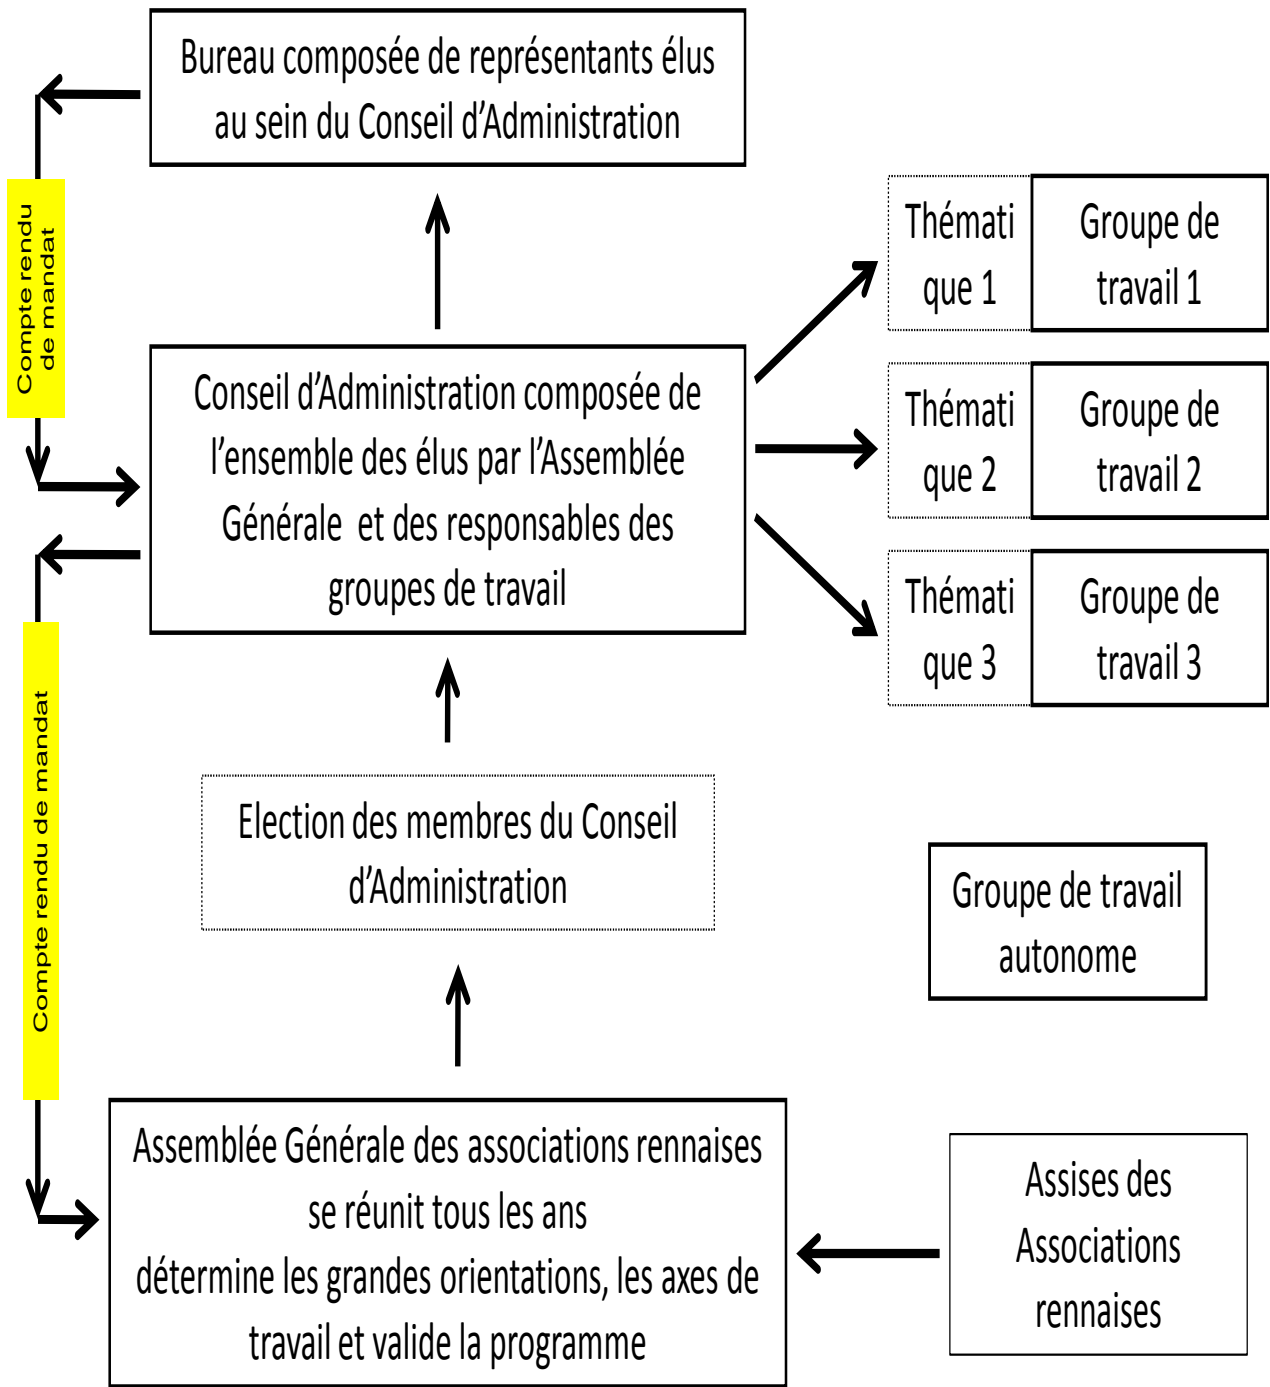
Bureau composée de représentants élus au sein du Conseil d'Administration

Compte rendu de mandat

Conseil d'Administration composée de l'ensemble des élus par l'Assemblée Générale et des responsables des groupes de travail

Thématique 1

Groupe de travail 1

Thématique 2

Groupe de travail 2

Thématique 3

Groupe de travail 3

Compte rendu de mandat

Election des membres du Conseil d'Administration

Groupe de travail autonome

Assemblée Générale des associations rennaises se réunit tous les ans
détermine les grandes orientations, les axes de travail et valide la programme

Assises des Associations rennaises